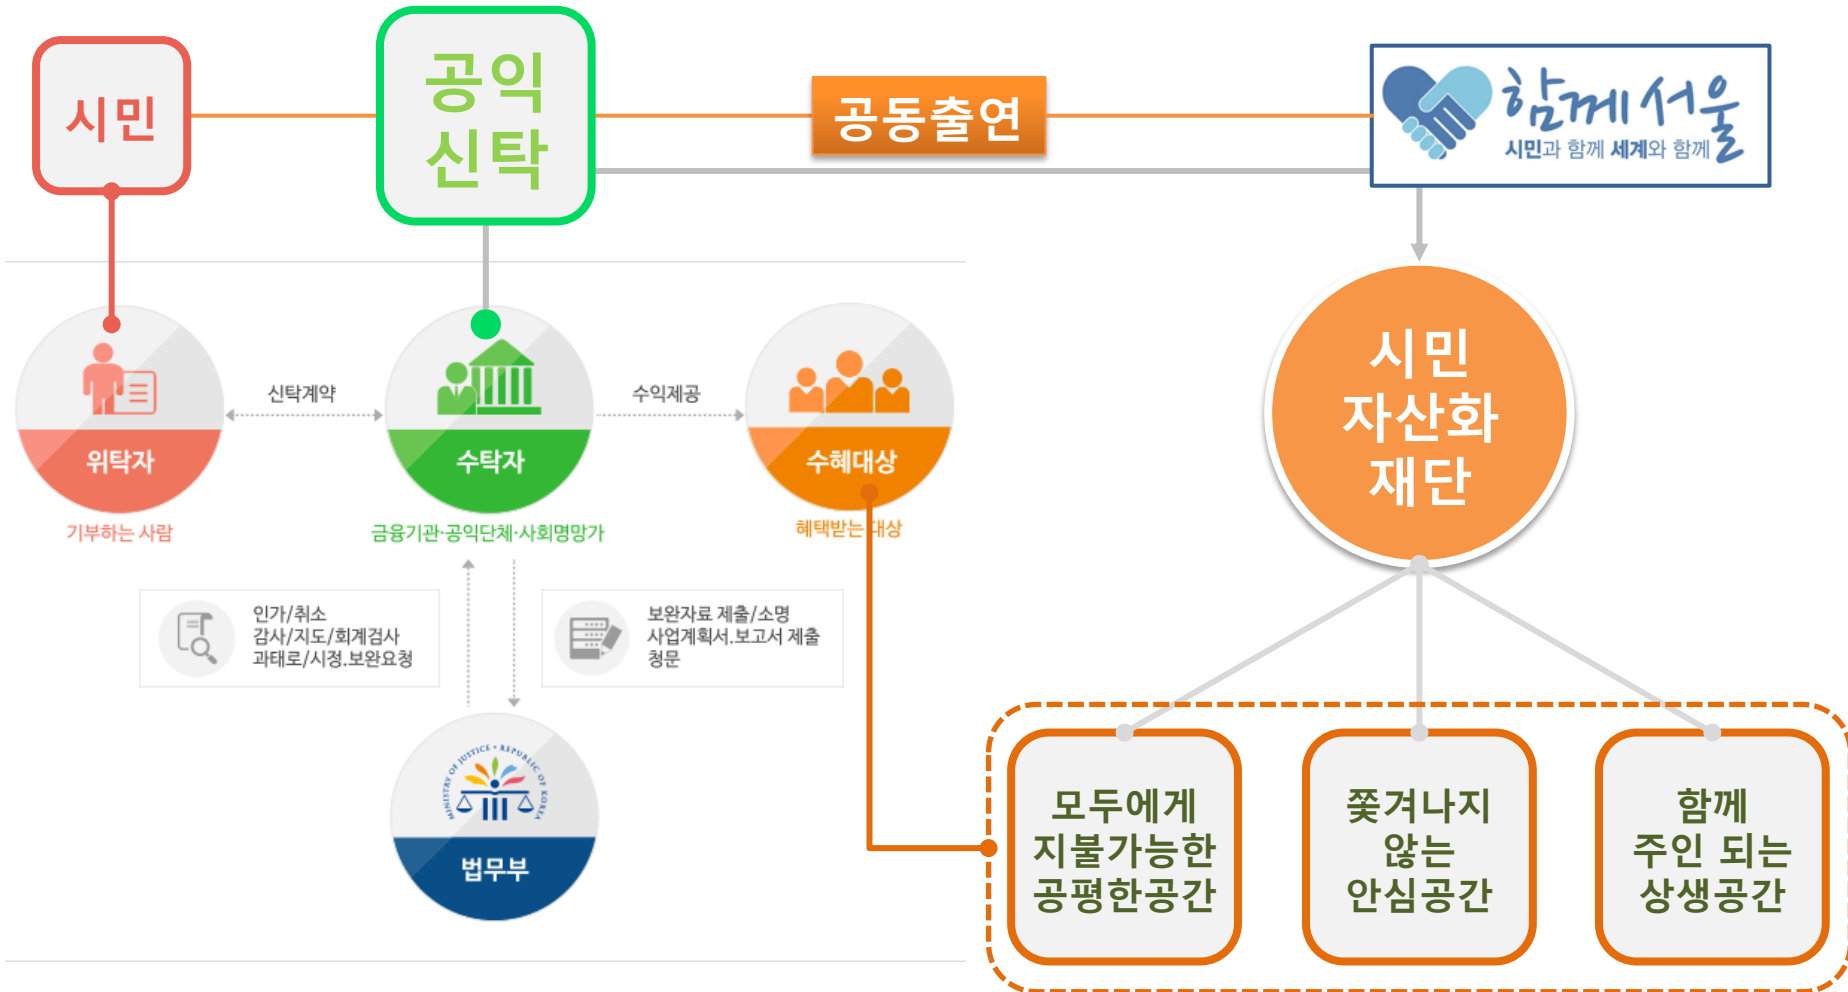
시민

공익
신탁

공동출연

함께서울
시민과 함께 세계와 함께

위탁자
기부하는 사람

신탁계약

수탁자
금융기관·공익단체·사회명망가

수익제공

수혜대상
혜택받는 대상

시민
자산화
재단

인가/취소
감사/지도/회계검사
과태료/시정.보완요청

보완자료 제출/소명
사업계획서.보고서 제출
청문

MINISTRY OF JUSTICE · REPUBLIC OF KOREA
법무부

모두에게
지불가능한
공평한공간

쫓겨나지
않는
안심공간

함께
주인 되는
상생공간